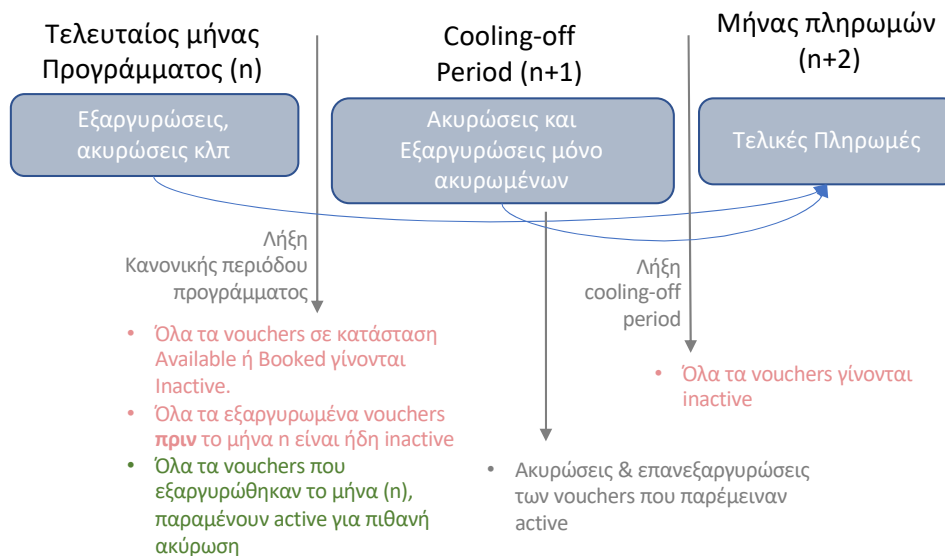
Τελευταίος μήνας Προγράμματος (n)

Cooling-off Period (n+1)

Μήνας πληρωμών (n+2)

Εξαργυρώσεις, ακυρώσεις κλπ

Ακυρώσεις και Εξαργυρώσεις μόνο ακυρωμένων

Τελικές Πληρωμές

Λήξη Κανονικής περιόδου προγράμματος

Λήξη cooling-off period

• Όλα τα vouchers σε κατάσταση Available ή Booked γίνονται Inactive.
• Όλα τα εξαργυρωμένα vouchers **πριν** το μήνα n είναι ήδη inactive
• Όλα τα vouchers που εξαργυρώθηκαν το μήνα (n), παραμένουν active για πιθανή ακύρωση

• Ακυρώσεις & επανεξαργυρώσεις των vouchers που παρέμειναν active

• Όλα τα vouchers γίνονται inactive